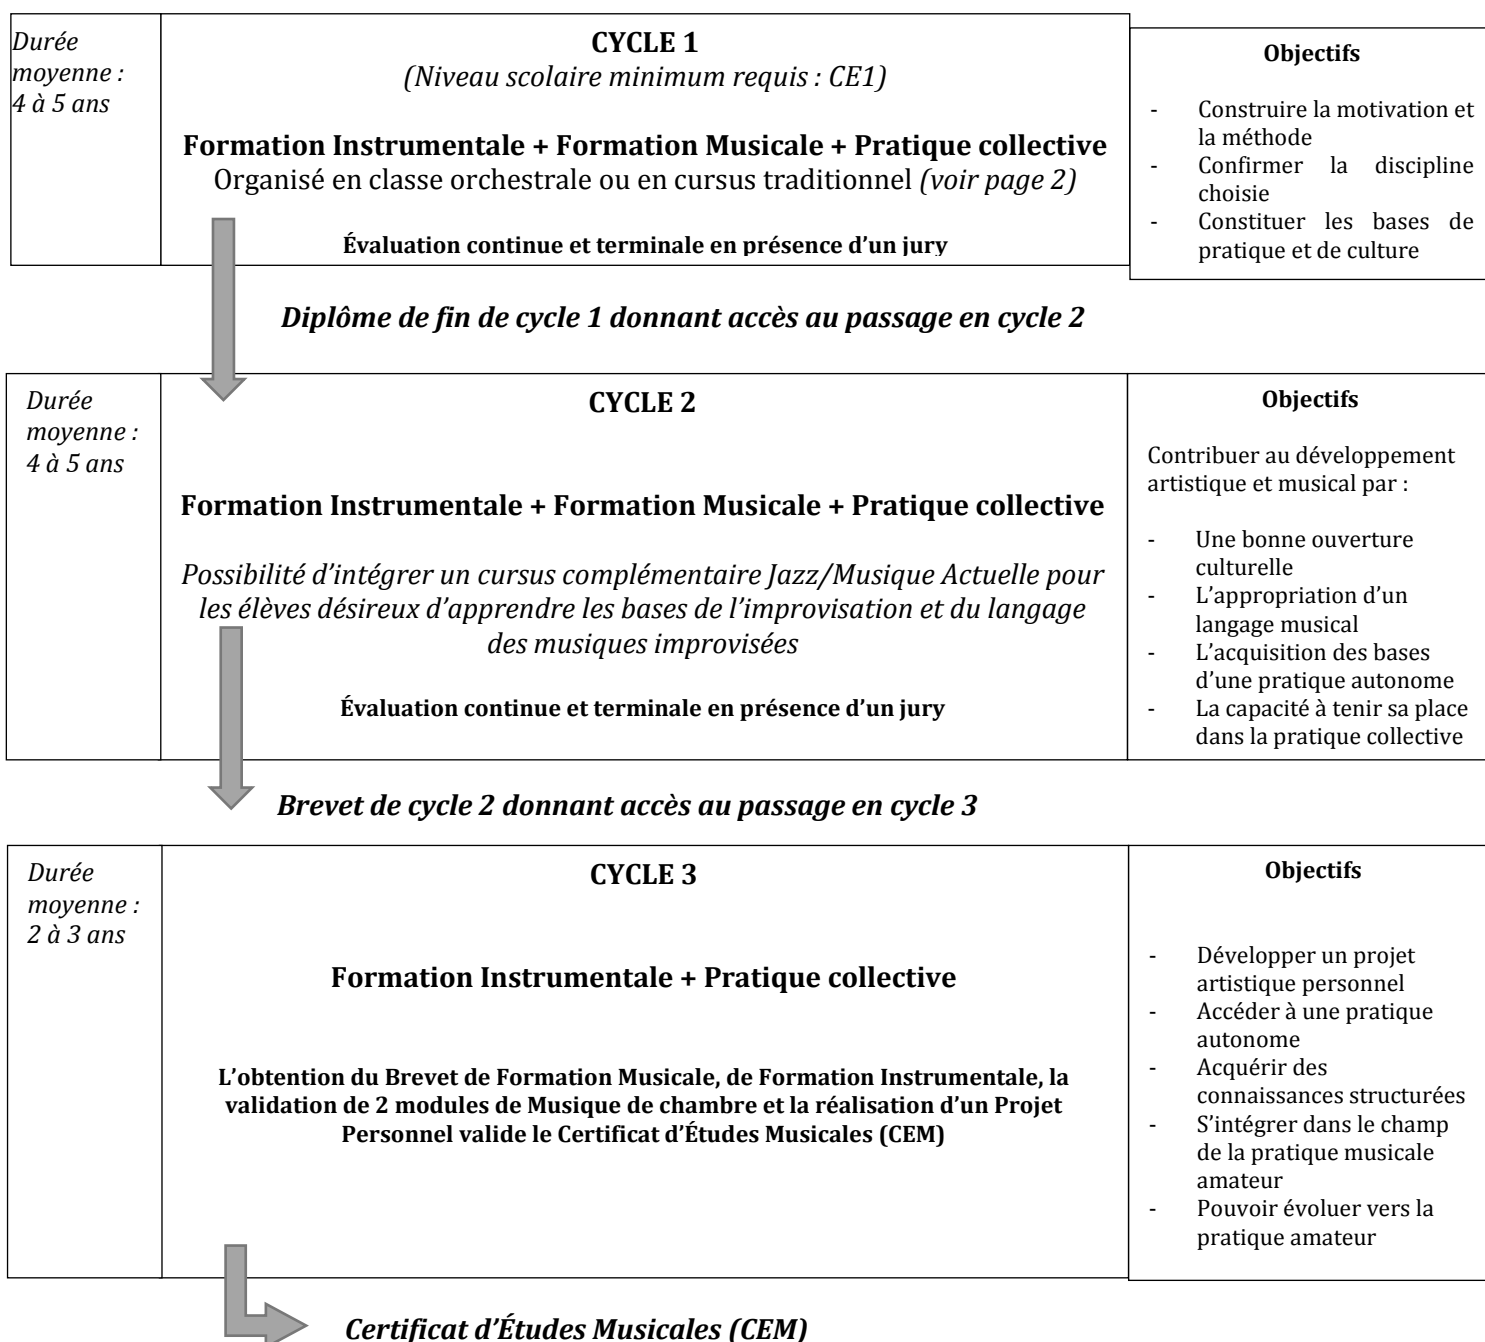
Durée moyenne : 4 à 5 ans

CYCLE 1
(Niveau scolaire minimum requis : CE1)

Formation Instrumentale + Formation Musicale + Pratique collective
Organisé en classe orchestrale ou en cursus traditionnel (voir page 2)

Évaluation continue et terminale en présence d'un jury

Objectifs

- Construire la motivation et la méthode
- Confirmer la discipline choisie
- Constituer les bases de pratique et de culture

Diplôme de fin de cycle 1 donnant accès au passage en cycle 2

Durée moyenne : 4 à 5 ans

CYCLE 2

Formation Instrumentale + Formation Musicale + Pratique collective

Possibilité d'intégrer un cursus complémentaire Jazz/Musique Actuelle pour les élèves désireux d'apprendre les bases de l'improvisation et du langage des musiques improvisées

Évaluation continue et terminale en présence d'un jury

Objectifs

Contribuer au développement artistique et musical par :

- Une bonne ouverture culturelle
- L'appropriation d'un langage musical
- L'acquisition des bases d'une pratique autonome
- La capacité à tenir sa place dans la pratique collective

Brevet de cycle 2 donnant accès au passage en cycle 3

Durée moyenne : 2 à 3 ans

CYCLE 3

Formation Instrumentale + Pratique collective

L'obtention du Brevet de Formation Musicale, de Formation Instrumentale, la validation de 2 modules de Musique de chambre et la réalisation d'un Projet Personnel valide le Certificat d'Études Musicales (CEM)

Objectifs

- Développer un projet artistique personnel
- Accéder à une pratique autonome
- Acquérir des connaissances structurées
- S'intégrer dans le champ de la pratique musicale amateur
- Pouvoir évoluer vers la pratique amateur

Certificat d'Études Musicales (CEM)